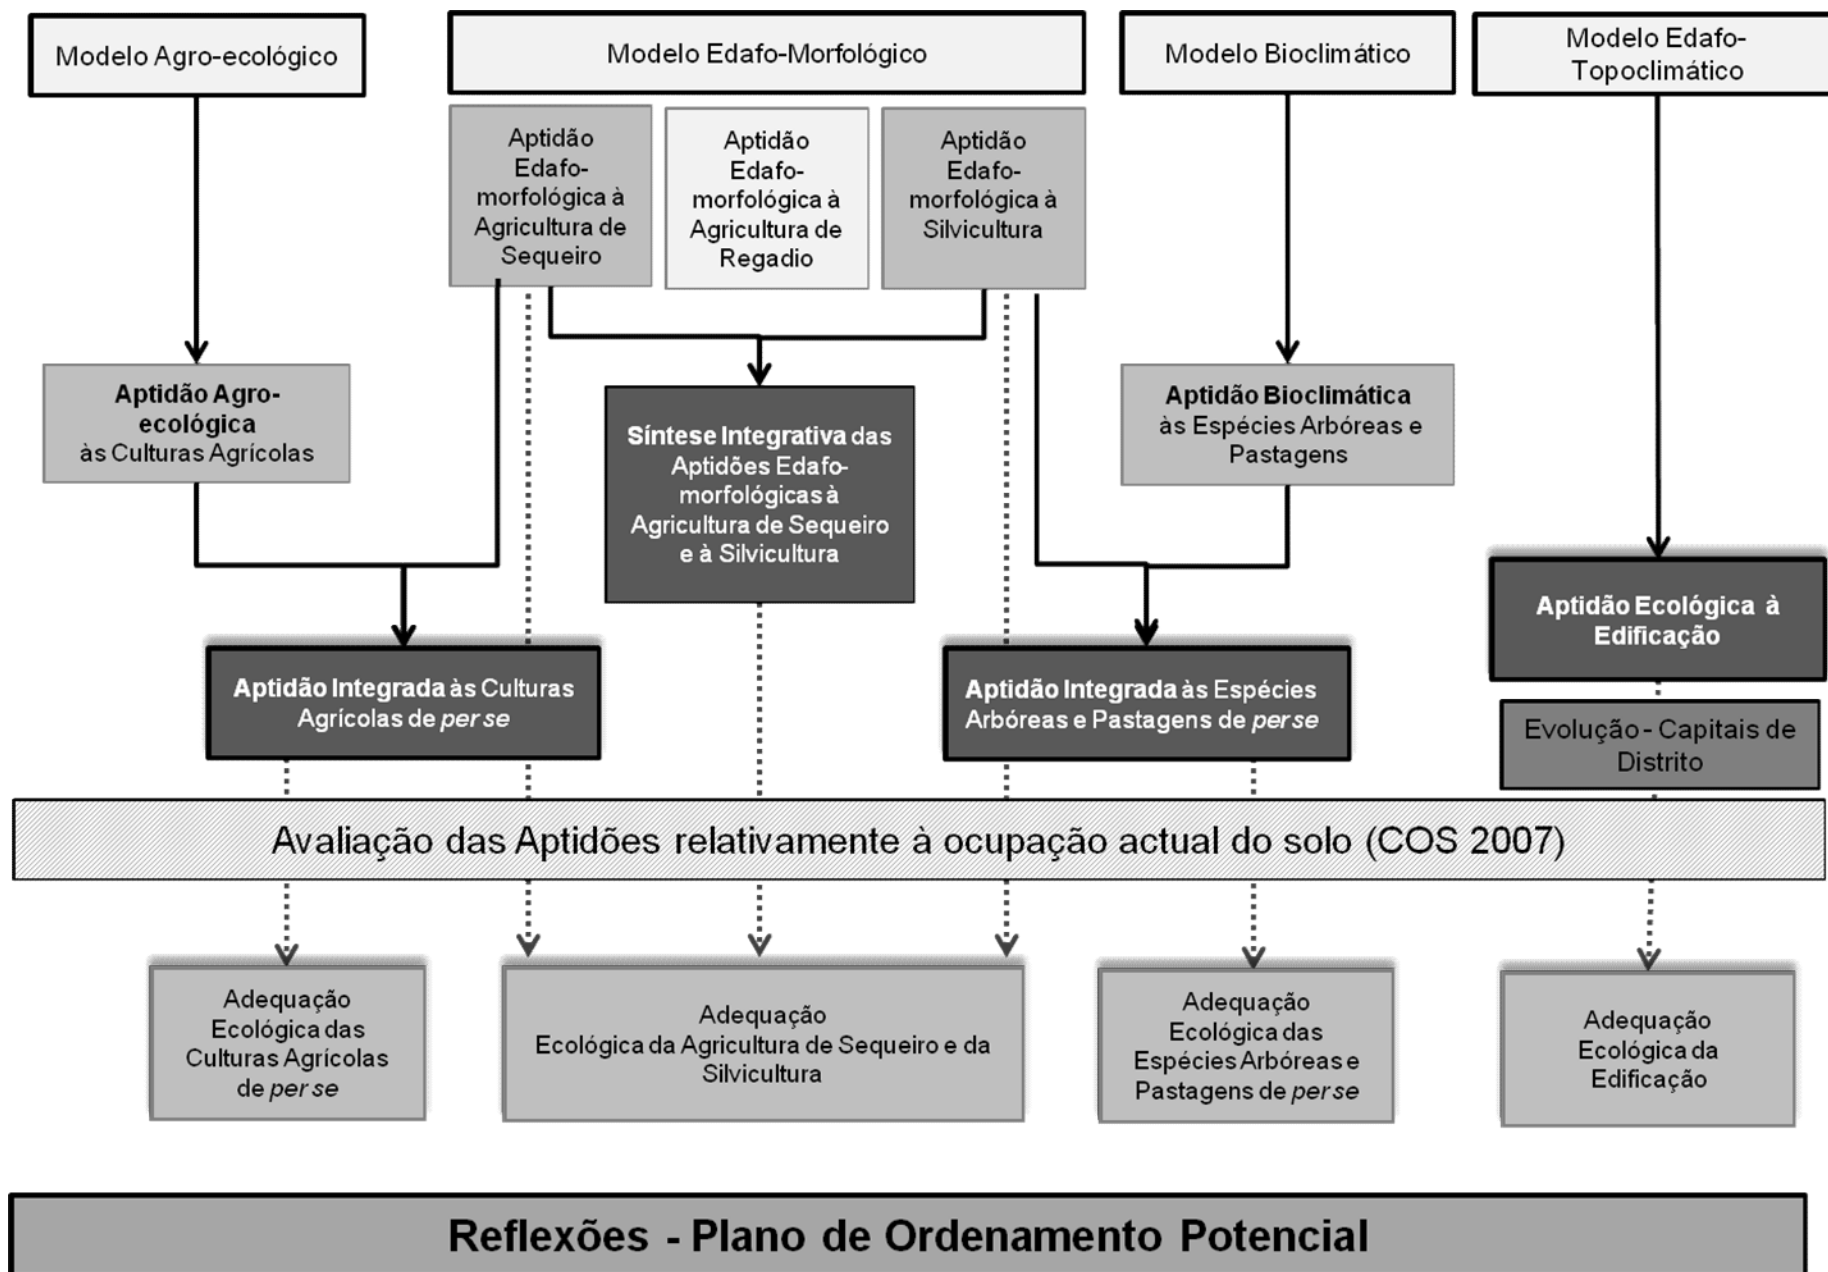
Modelo Agro-ecológico

Modelo Edafo-Morfológico

Modelo Bioclimático

Modelo Edafo-Topoclimático

Aptidão Edafo-morfológica à Agricultura de Sequeiro

Aptidão Edafo-morfológica à Agricultura de Regadio

Aptidão Edafo-morfológica à Silvicultura

Aptidão Agro-ecológica às Culturas Agrícolas

Síntese Integrativa das Aptidões Edafo-morfológicas à Agricultura de Sequeiro e à Silvicultura

Aptidão Bioclimática às Espécies Arbóreas e Pastagens

Aptidão Ecológica à Edificação

Aptidão Integrada às Culturas Agrícolas de *per se*

Aptidão Integrada às Espécies Arbóreas e Pastagens de *per se*

Evolução - Capitais de Distrito

Avaliação das Aptidões relativamente à ocupação actual do solo (COS 2007)

Adequação Ecológica das Culturas Agrícolas de *per se*

Adequação Ecológica da Agricultura de Sequeiro e da Silvicultura

Adequação Ecológica das Espécies Arbóreas e Pastagens de *per se*

Adequação Ecológica da Edificação

Reflexões - Plano de Ordenamento Potencial